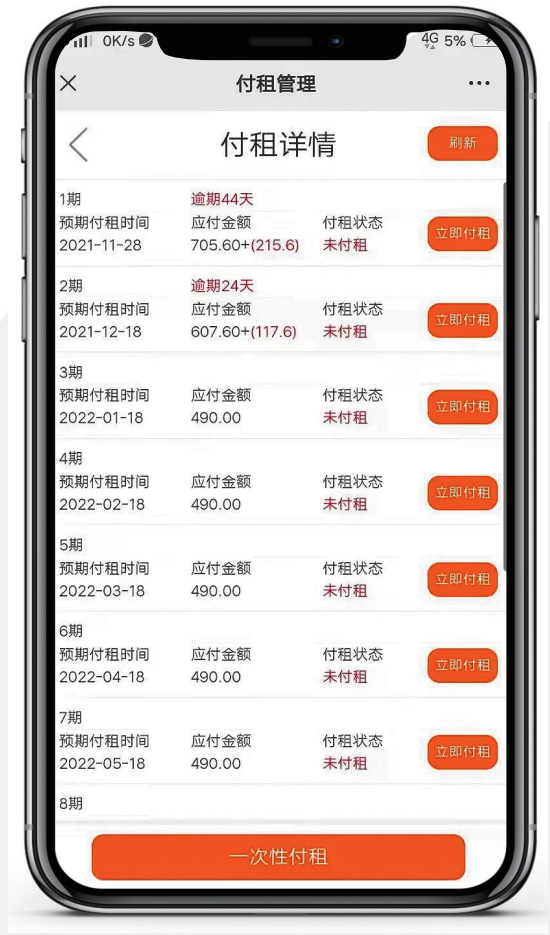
0K/s 4G 5%

× 付租管理 ···

< 付租详情 刷新

1期 逾期44天
预期付租时间 应付金额 付租状态
2021-11-28 705.60+(215.6) 未付租 立即付租

2期 逾期24天
预期付租时间 应付金额 付租状态
2021-12-18 607.60+(117.6) 未付租 立即付租

3期
预期付租时间 应付金额 付租状态
2022-01-18 490.00 未付租 立即付租

4期
预期付租时间 应付金额 付租状态
2022-02-18 490.00 未付租 立即付租

5期
预期付租时间 应付金额 付租状态
2022-03-18 490.00 未付租 立即付租

6期
预期付租时间 应付金额 付租状态
2022-04-18 490.00 未付租 立即付租

7期
预期付租时间 应付金额 付租状态
2022-05-18 490.00 未付租 立即付租

8期

一次性付租